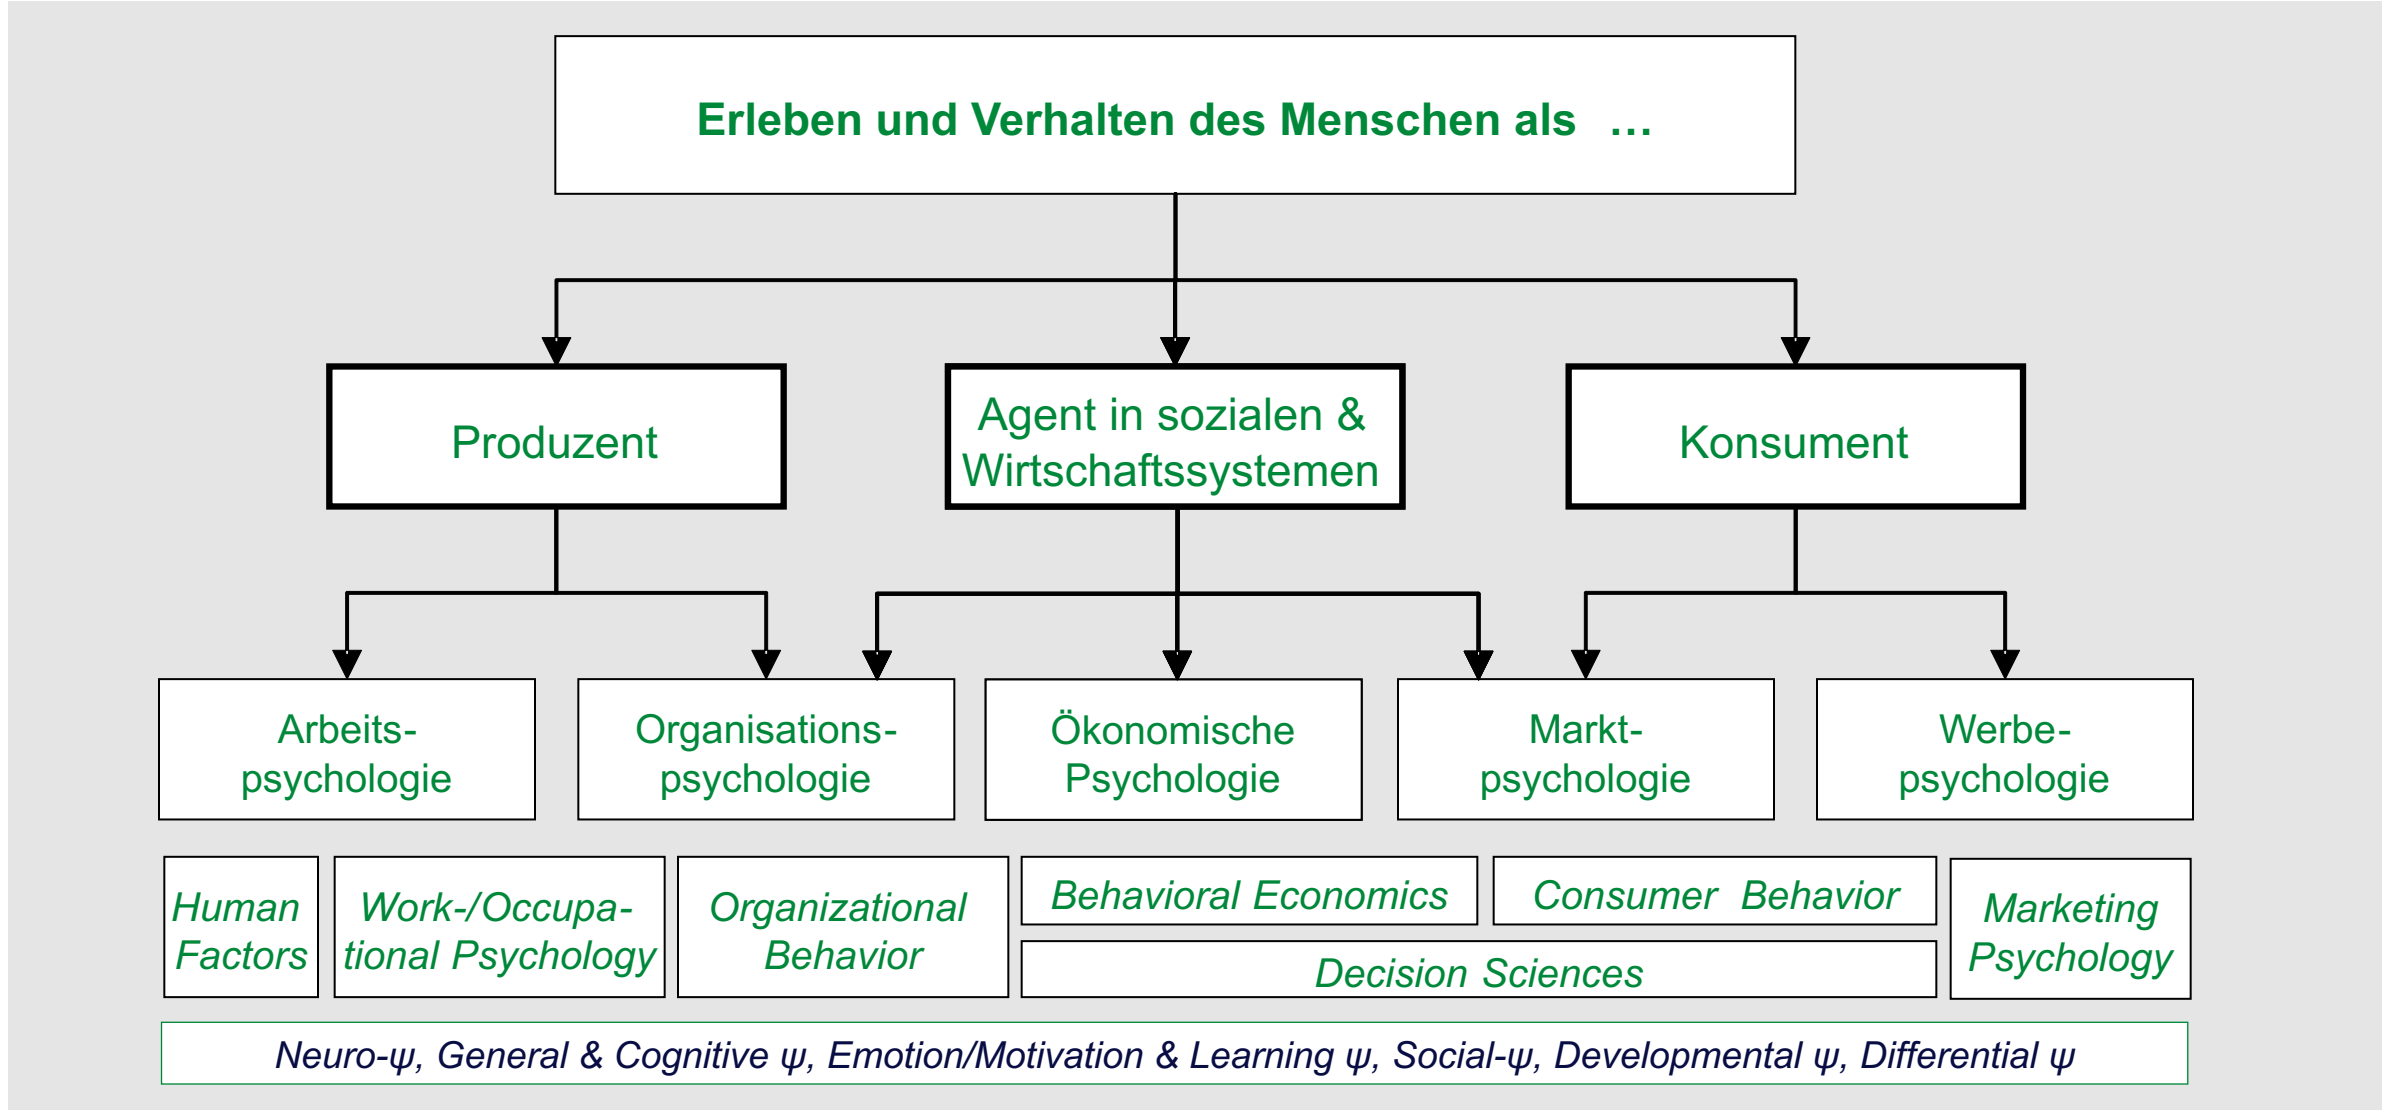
Erleben und Verhalten des Menschen als …

Produzent

Agent in sozialen & Wirtschaftssystemen

Konsument

Arbeitspsychologie

Organisationspsychologie

Ökonomische Psychologie

Marktpsychologie

Werbepsychologie

Human Factors

Work-/Occupational Psychology

Organizational Behavior

Behavioral Economics

Consumer Behavior

Decision Sciences

Marketing Psychology

Neuro-ψ, General & Cognitive ψ, Emotion/Motivation & Learning ψ, Social-ψ, Developmental ψ, Differential ψ